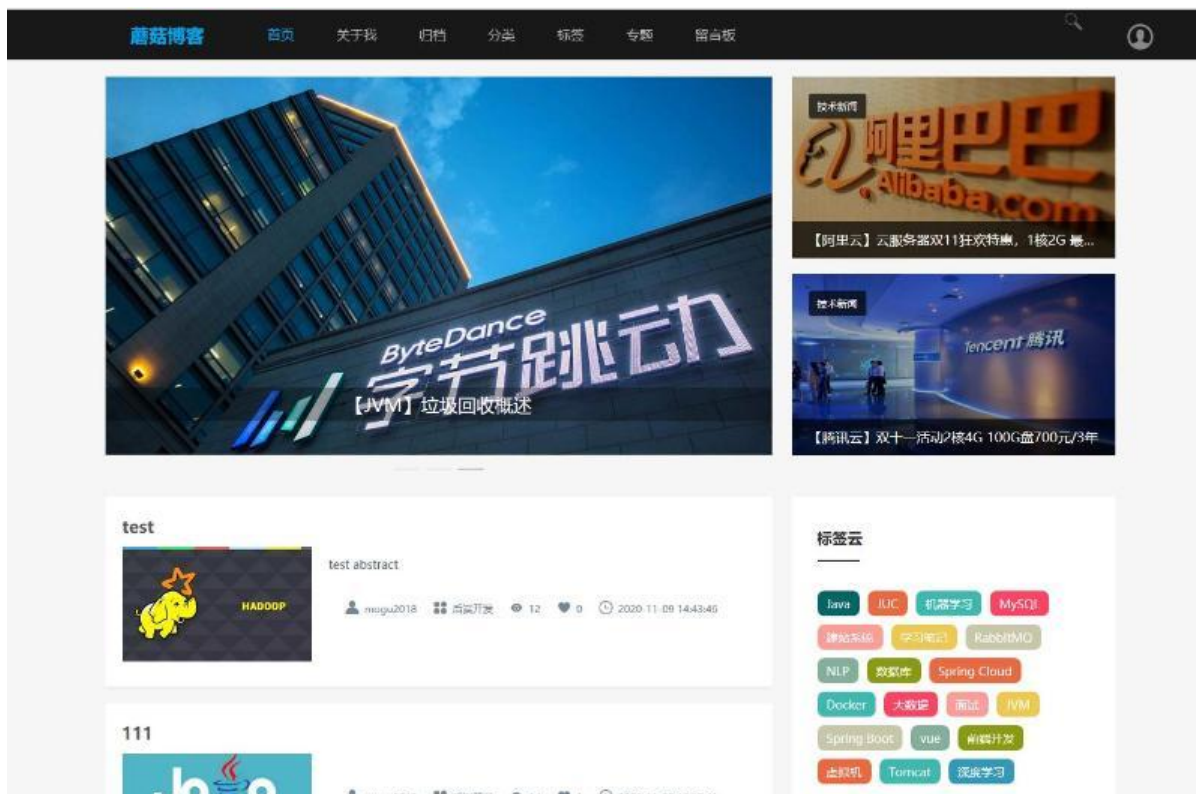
蘑菇博客 首页 关于我 归档 分类 标签 专题 留言板

ByteDance 字节跳动

【JVM】垃圾回收概述

技术新闻

阿里巴巴 Alibaba.com

【阿里云】云服务器双11狂欢特惠，1核2G 最...

技术新闻

Tencent 腾讯

【腾讯云】双十一活动2核4G 100G盘700元/3年

test

HADOOP

test abstract

mogu2018 后端开发 12 0 2020-11-09 14:43:46

111

标签云

Java JUC 机器学习 MySQL 建站系统 学习笔记 RabbitMQ NLP 数据库 Spring Cloud Docker 大数据 面试 JVM Spring Boot vue 前端开发 虚拟机 Tomcat 深度学习